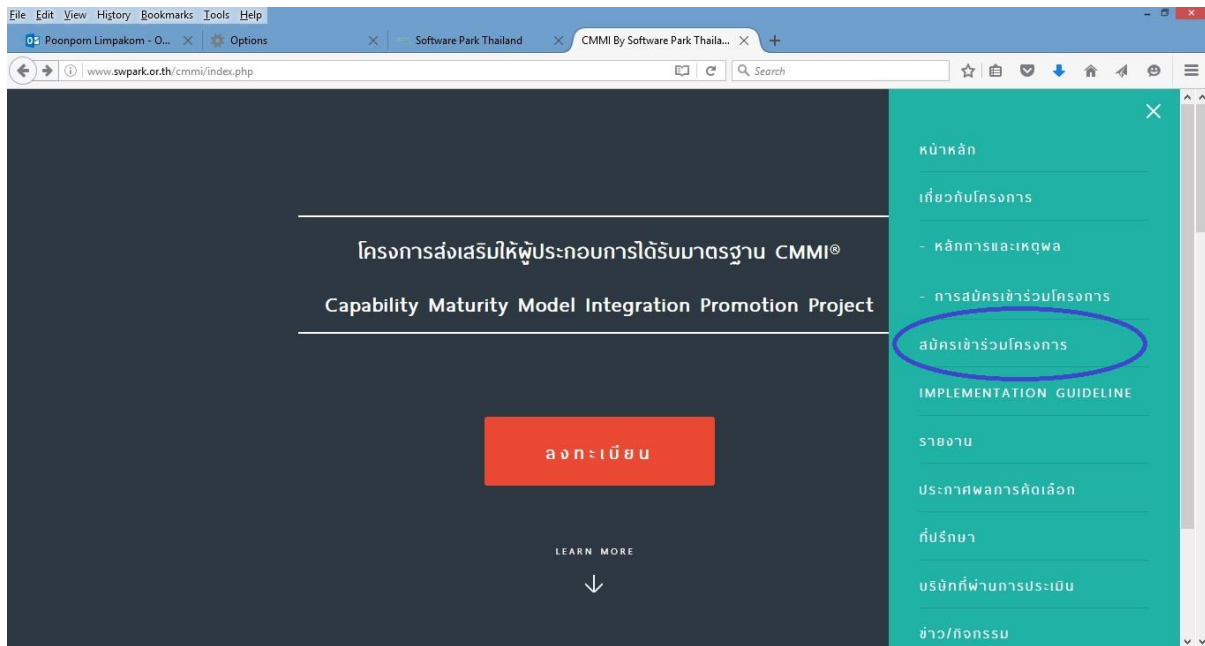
File Edit View History Bookmarks Tools Help

Poonporn Limpakom - O... Options Software Park Thailand CMMI By Software Park Thaila...

www.swpark.or.th/cmmi/index.php

Search

โครงการส่งเสริมให้ผู้ประกอบการได้รับมาตรฐาน CMMI®

Capability Maturity Model Integration Promotion Project

ลงทะเบียน

LEARN MORE

หน้าหลัก

เกี่ยวกับโครงการ

- หลักการและเหตุผล

- การสมัครเข้าร่วมโครงการ

สมัครเข้าร่วมโครงการ

IMPLEMENTATION GUIDELINE

รายงาน

ประกาศผลการคัดเลือก

ที่ปรึกษา

บริษัทที่ผ่านการประเมิน

ข่าว/กิจกรรม